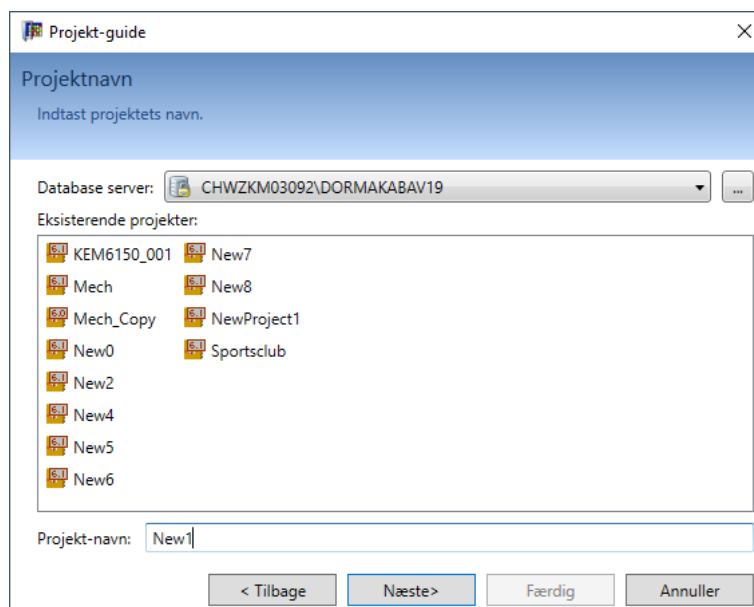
Projekt-guide

Projektnavn

Indtast projektets navn.

Database server: CHWZKM03092\DORMAKABAV19 ...

Eksisterende projekter:

KEM6150_001
Mech
Mech_Copy
New0
New2
New4
New5
New6

New7
New8
NewProject1
Sportsclub

Projekt-navn: New1

< Tilbage
Næste>
Færdig
Annuller